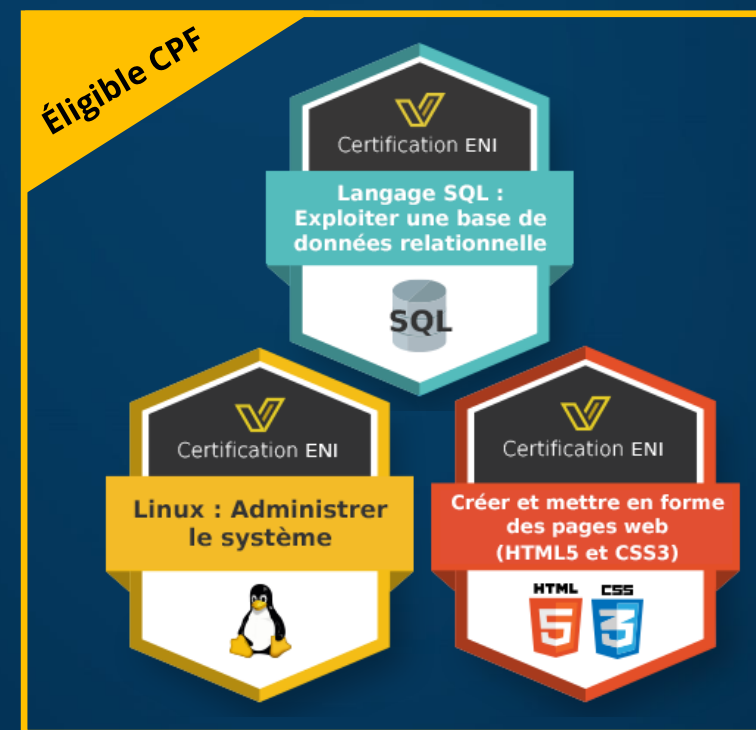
Éligible CPF

Certification ENI

Langage SQL : Exploiter une base de données relationnelle

SQL

Certification ENI

Linux : Administrer le système

Certification ENI

Créer et mettre en forme des pages web (HTML5 et CSS3)

HTML 5

CSS 3